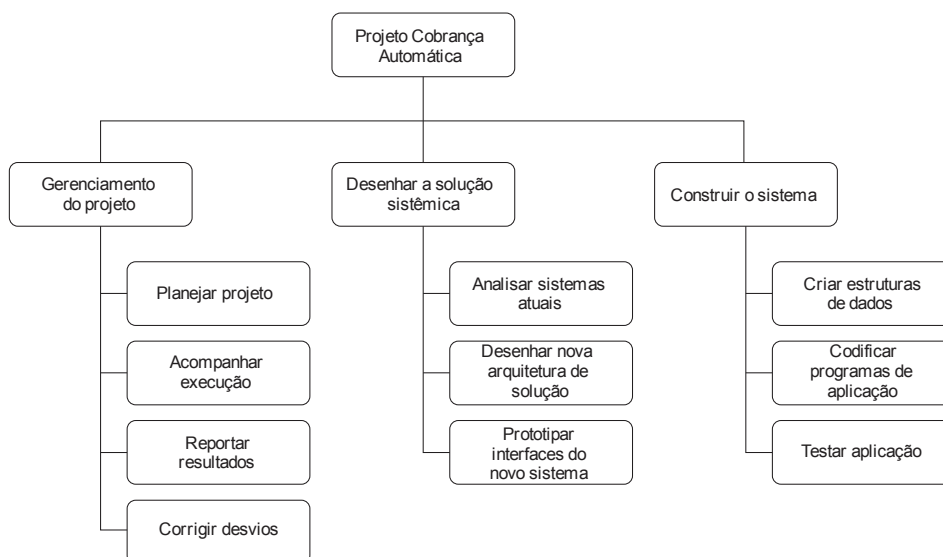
Projeto Cobrança Automática

Gerenciamento do projeto

Planejar projeto

Acompanhar execução

Reportar resultados

Corrigir desvios

Desenhar a solução sistêmica

Analisar sistemas atuais

Desenhar nova arquitetura de solução

Prototipar interfaces do novo sistema

Construir o sistema

Criar estruturas de dados

Codificar programas de aplicação

Testar aplicação